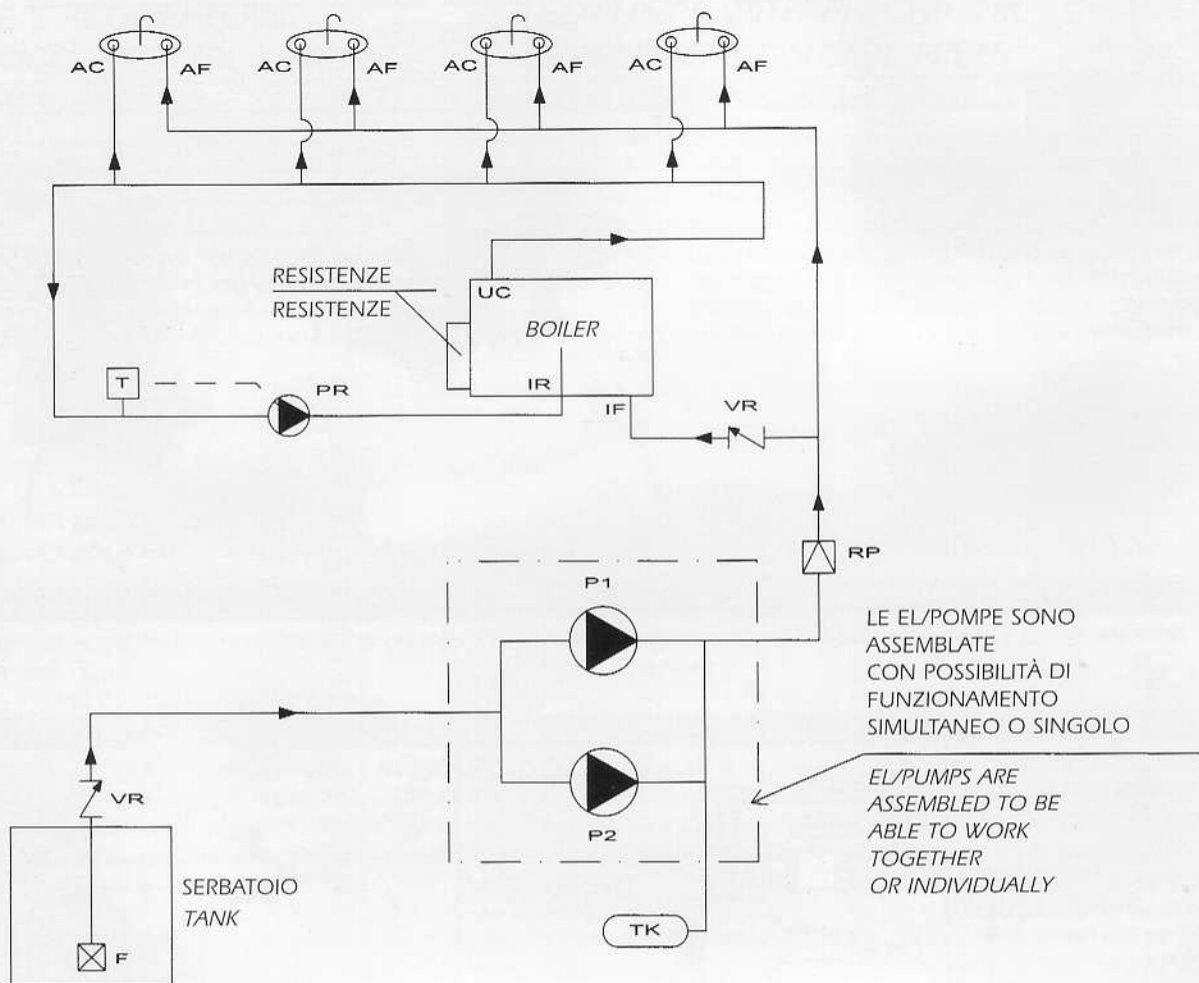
AC AF AC AF AC AF AC AF

RESISTENZE
RESISTENZE

UC
BOILER
IR

T
PR

IF
VR

RP

P1
P2

LE EL/POMPE SONO ASSEMBLATE CON POSSIBILITÀ DI FUNZIONAMENTO SIMULTANEO O SINGOLO

EL/PUMPS ARE ASSEMBLED TO BE ABLE TO WORK TOGETHER OR INDIVIDUALLY

VR

SERBATOIO
TANK

F

TK